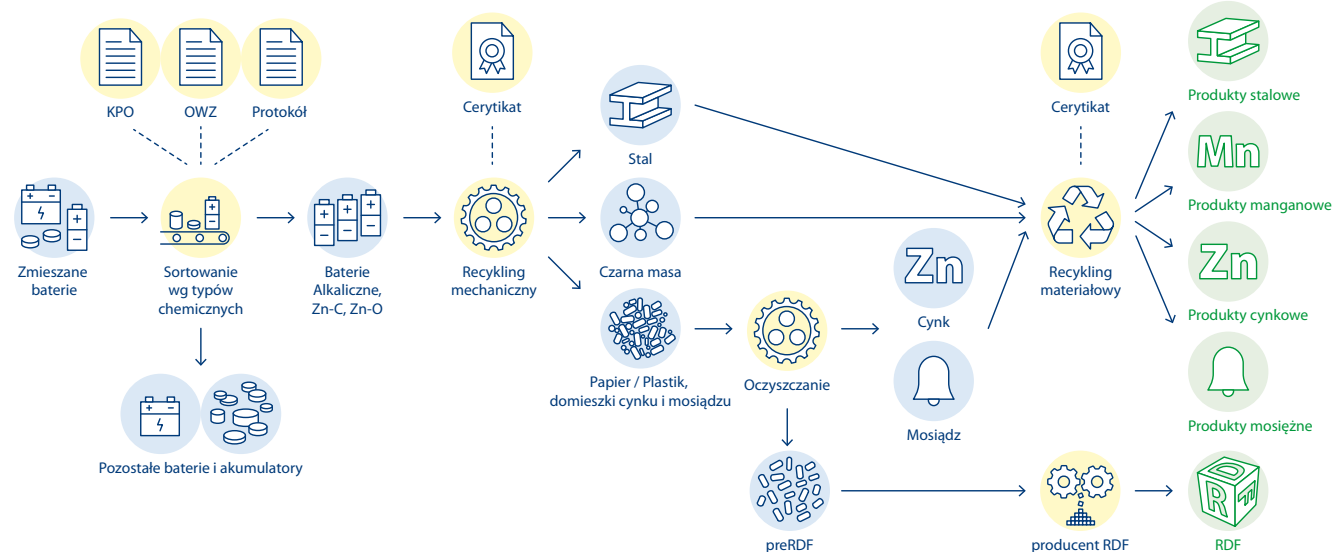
KPO

OWZ

Protokół

Zmieszane baterie

Sortowanie wg typów chemicznych

Baterie Alkaliczne, Zn-C, Zn-O

Pozostałe baterie i akumulatory

Cerytikat

Recykling mechaniczny

Stal

Czarna masa

Papier / Plastik, domieszki cynku i mosiądzu

Oczyszczanie

preRDF

Zn

Cynk

Mosiądz

Cerytikat

Recykling materiałowy

producent RDF

Produkty stalowe

Mn

Produkty manganowe

Zn

Produkty cynkowe

Produkty mosiężne

RDF

RDF